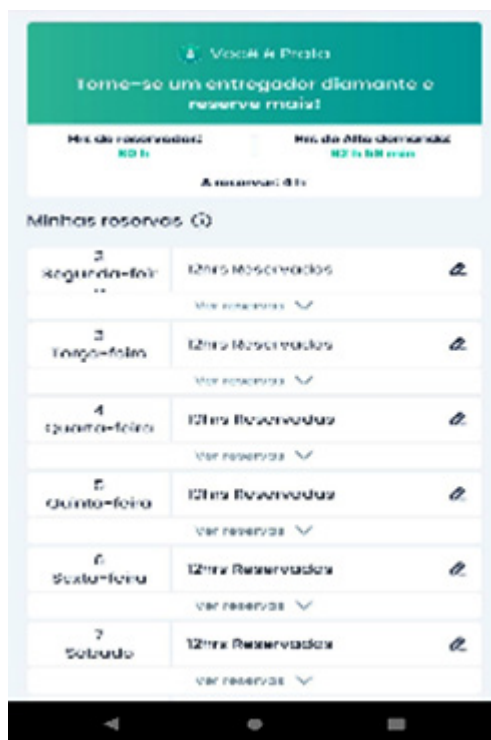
Você é Prata

Torne-se um entregador diamante e reserve mais!

Hrs de reservadas: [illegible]

Hrs de Alta demanda: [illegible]

A reservar: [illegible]

Minhas reservas ⓘ

2 Segunda-feir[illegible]
12hrs Reservados
Ver reservas

3 Terça-feira
12hrs Reservados
Ver reservas

4 Quarta-feira
12hrs Reservados
Ver reservas

5 Quinta-feira
12hrs Reservados
Ver reservas

6 Sexta-feira
12hrs Reservados
Ver reservas

7 Sabado
12hrs Reservados
Ver reservas